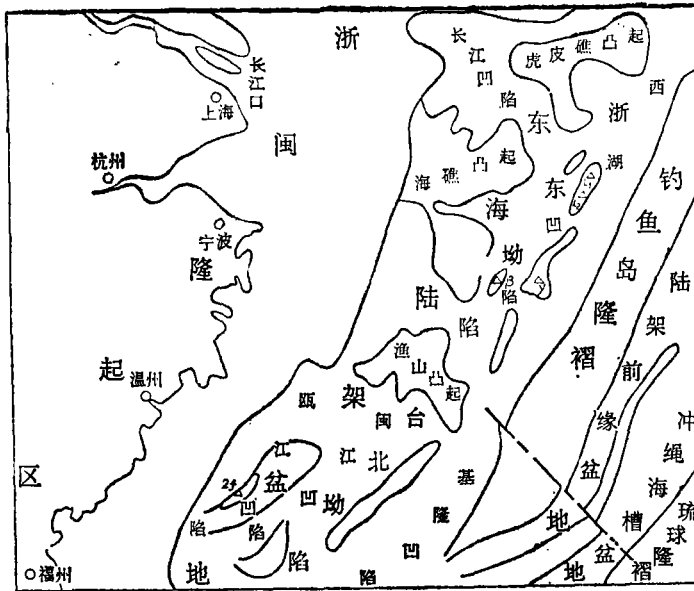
浙
长江口
上海
杭州
闽
宁波
隆
起
温州
区
福州
地
长江凹陷
虎皮礁凸起
西
浙
东
海礁凸起
湖
东
海
凹
坳
陷
钓
鱼
岛
隆
褶
陆
架
前
缘
盆
地
陆
陷
渔山凸起
瓯
架
闽
台
江
24
盆
凹
陷
陷
凹
坳
陷
江
北
基
隆
凹
陷
冲
绳
海
槽
盆
地
琉
球
隆
褶